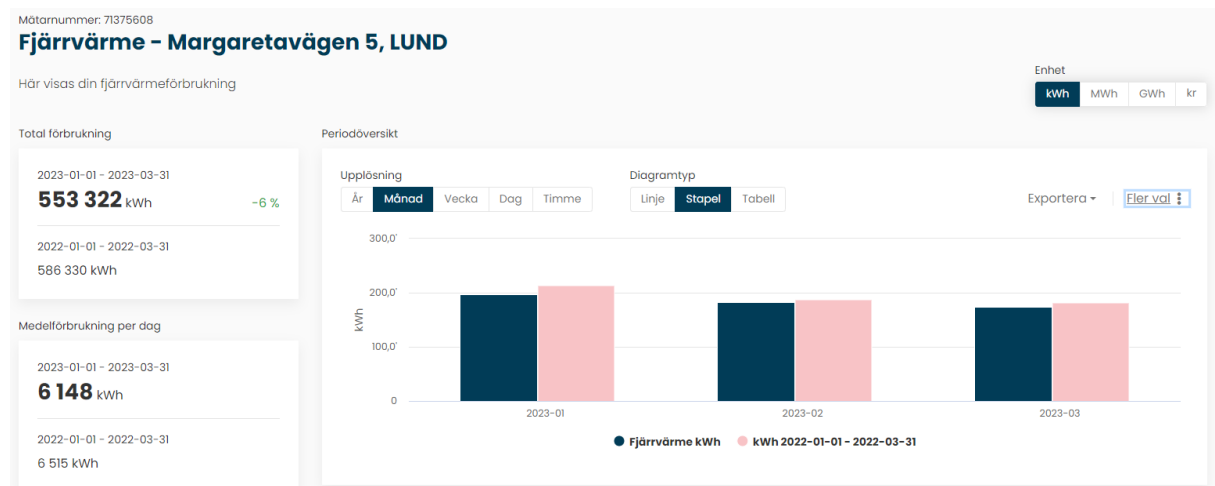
Mätarnummer: 71375608

Fjärrvärme - Margaretavägen 5, LUND

Här visas din fjärrvärmeförbrukning

Enhet

kWh MWh GWh kr

Total förbrukning

2023-01-01 - 2023-03-31

553 322 kWh

-6 %

2022-01-01 - 2022-03-31

586 330 kWh

Medelförbrukning per dag

2023-01-01 - 2023-03-31

6 148 kWh

2022-01-01 - 2022-03-31

6 515 kWh

Periodöversikt

Upplösning

År Månad Vecka Dag Timme

Diagramtyp

Linje Stapel Tabell

Exportera

Fler val

300,0'

200,0'

100,0'

0

kWh

2023-01

2023-02

2023-03

Fjärrvärme kWh

kWh 2022-01-01 - 2022-03-31